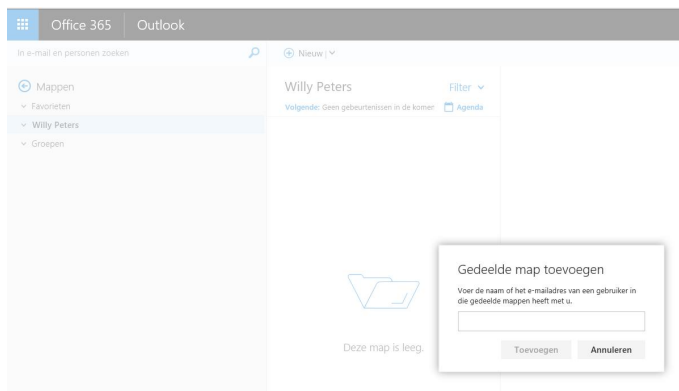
Office 365 Outlook

In e-mail en personen zoeken

Nieuw | ∨

Mappen

Favorieten

Willy Peters

Groepen

Willy Peters

Filter

Volgende: Geen gebeurtenissen in de komen

Agenda

Deze map is leeg.

Gedeelde map toevoegen

Voer de naam of het e-mailadres van een gebruiker in die gedeelde mappen heeft met u.

Toevoegen

Annuleren